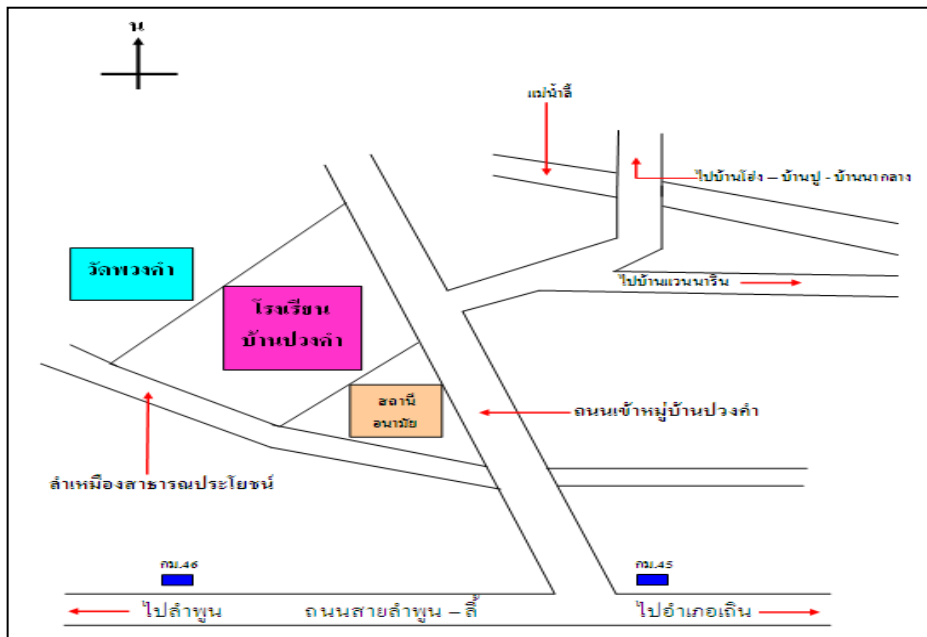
น

แม่น้ำลี้

ไปบ้านโฮ่ง – บ้านปู - บ้านนากลาง

ไปบ้านแวนนาริน

วัดพวงคำ

โรงเรียน
บ้านปวงคำ

สถานี
อนามัย

ถนนเข้าหมู่บ้านปวงคำ

ลำเหมืองสาธารณประโยชน์

กม.46

กม.45

ไปลำพูน

ถนนสายลำพูน – ลี้

ไปอำเภอเถิน